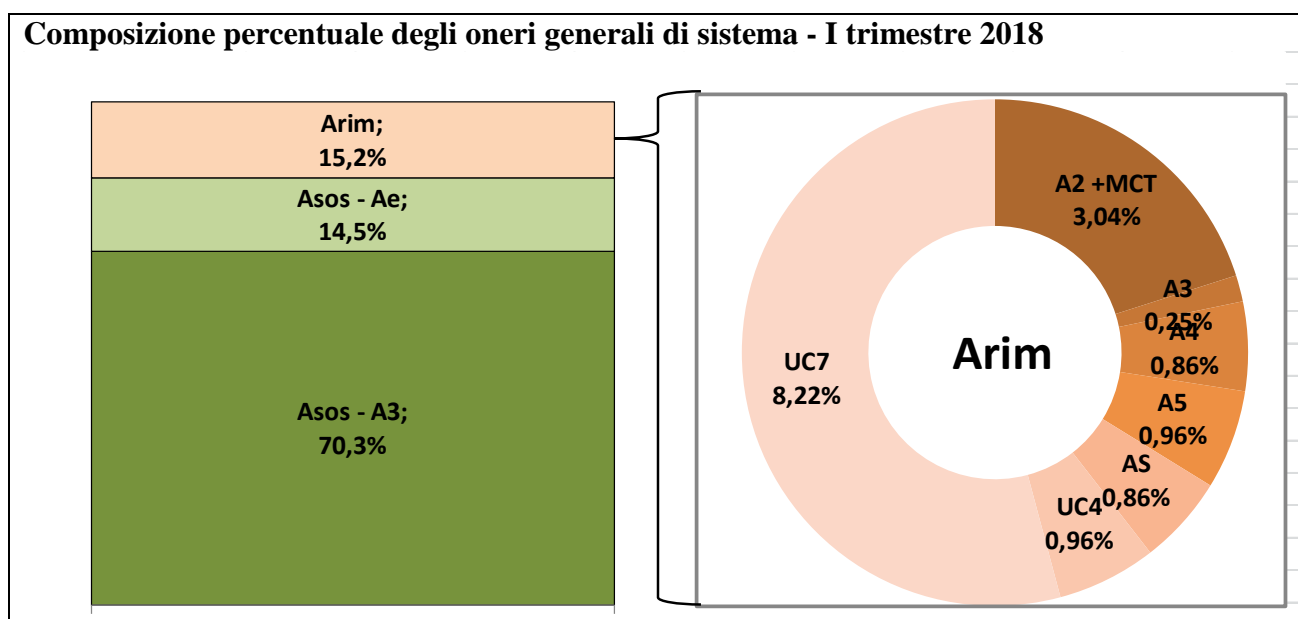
Composizione percentuale degli oneri generali di sistema - I trimestre 2018

Arim;
15,2%

Asos - Ae;
14,5%

Asos - A3;
70,3%

A2 +MCT
3,04%

A3
0,25%

A4
0,86%

A5
0,96%

AS
0,86%

UC4
0,96%

UC7
8,22%

Arim